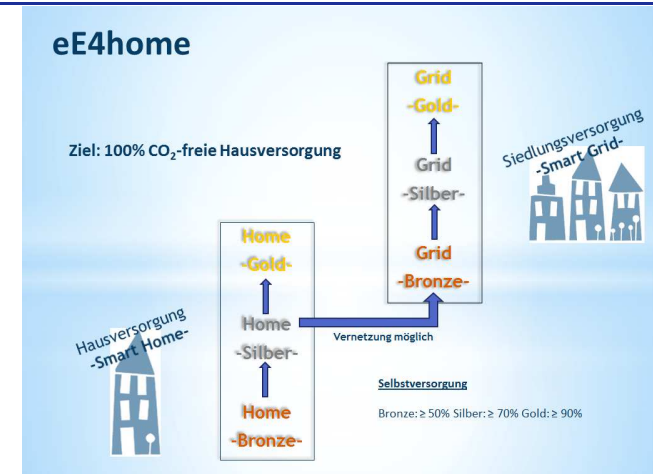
eE4home

Ziel: 100% $CO_2$-freie Hausversorgung

Grid
-Gold-

Grid
-Silber-

Grid
-Bronze-

Siedlungsversorgung
-Smart Grid-

Home
-Gold-

Home
-Silber-

Home
-Bronze-

Vernetzung möglich

Hausversorgung
-Smart Home-

Selbstversorgung

Bronze: ≥ 50% Silber: ≥ 70% Gold: ≥ 90%